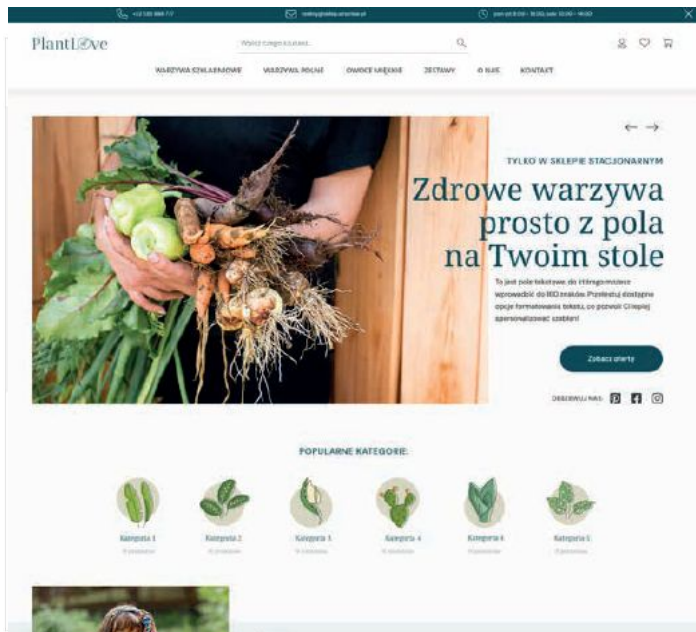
+12 345 888 717 | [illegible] | pon-pt 8:00 - 16:00, sob 10:00 - 14:00

PlantLove

Wpisz czego szukasz...

WARZYWA SZKLARNIOWE WARZYWA POLNE OWOCE MIĘKKIE ZESTAWY O NAS KONTAKT

TYLKO W SKLEPIE STACJONARNYM

Zdrowe warzywa prosto z pola na Twoim stole

To jest pole tekstowe do którego możesz wprowadzić do 160 znaków. Przetestuj dostępne opcje formatowania tekstu, co pozwoli Ci lepiej spersonalizować szablon!

Zobacz oferty

Obserwuj nas:

POPULARNE KATEGORIE

Kategoria 1
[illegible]

Kategoria 2
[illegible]

Kategoria 3
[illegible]

Kategoria 4
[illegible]

Kategoria 4
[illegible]

Kategoria 5
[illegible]